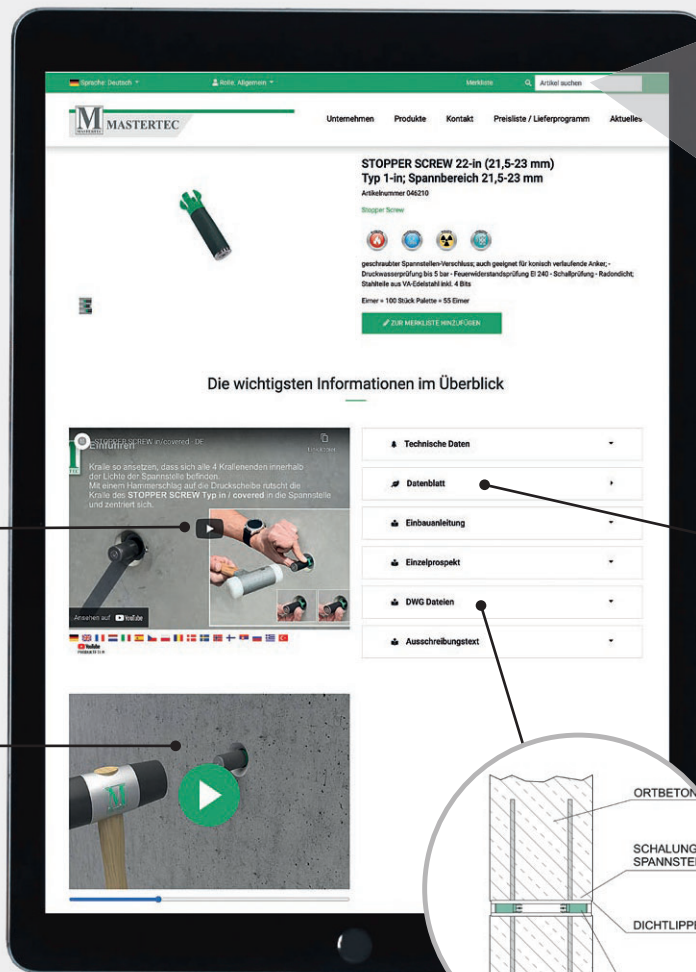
Sprache: Deutsch ▾ Rolle: Allgemein ▾ Merkliste Artikel suchen

M MASTERTEC

Unternehmen Produkte Kontakt Preisliste / Lieferprogramm Aktuelles

STOPPER SCREW 22-in (21,5-23 mm) Typ 1-in; Spannbereich 21,5-23 mm

Artikelnummer 046210

Stopper Screw

geschraubter Spannstellen-Verschluss; auch geeignet für konisch verlaufende Anker; - Druckwasserprüfung bis 5 bar - Feuerwiderstandsprüfung EI 240 - Schallprüfung - Radondicht; Stahlteile aus VA-Edelstahl inkl. 4 Bits

Eimer = 100 Stück Palette = 55 Eimer

ZUR MERKLISTE HINZUFÜGEN

Die wichtigsten Informationen im Überblick

STOPPER SCREW in/covered - DE

Einführen

Kralle so ansetzen, dass sich alle 4 Krallenenden innerhalb der Lichte der Spannstelle befinden. Mit einem Hammerschlag auf die Druckscheibe rutscht die Kralle des STOPPER SCREW Typ in / covered in die Spannstelle und zentriert sich.

Ansehen auf YouTube

Technische Daten

Datenblatt

Einbauanleitung

Einzelprospekt

DWG Dateien

Ausschreibungstext

ORTBETON

SCHALUNG SPANNSTE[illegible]

DICHTLIPPE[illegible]